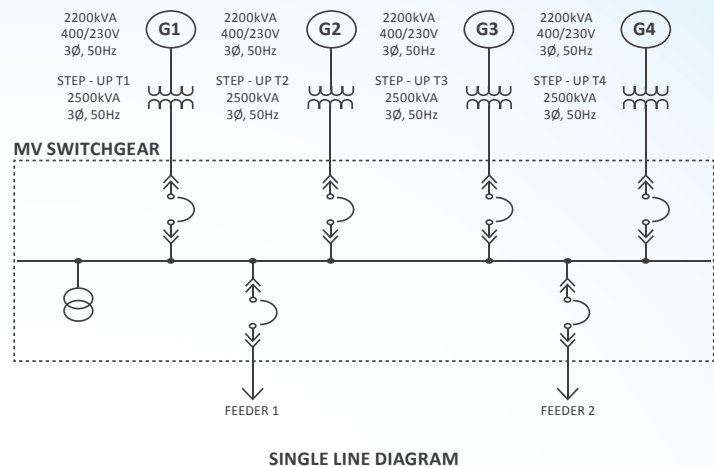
2200kVA
400/230V
3Ø, 50Hz

G1

STEP - UP T1
2500kVA
3Ø, 50Hz

2200kVA
400/230V
3Ø, 50Hz

G2

STEP - UP T2
2500kVA
3Ø, 50Hz

2200kVA
400/230V
3Ø, 50Hz

G3

STEP - UP T3
2500kVA
3Ø, 50Hz

2200kVA
400/230V
3Ø, 50Hz

G4

STEP - UP T4
2500kVA
3Ø, 50Hz

MV SWITCHGEAR

FEEDER 1

FEEDER 2

SINGLE LINE DIAGRAM